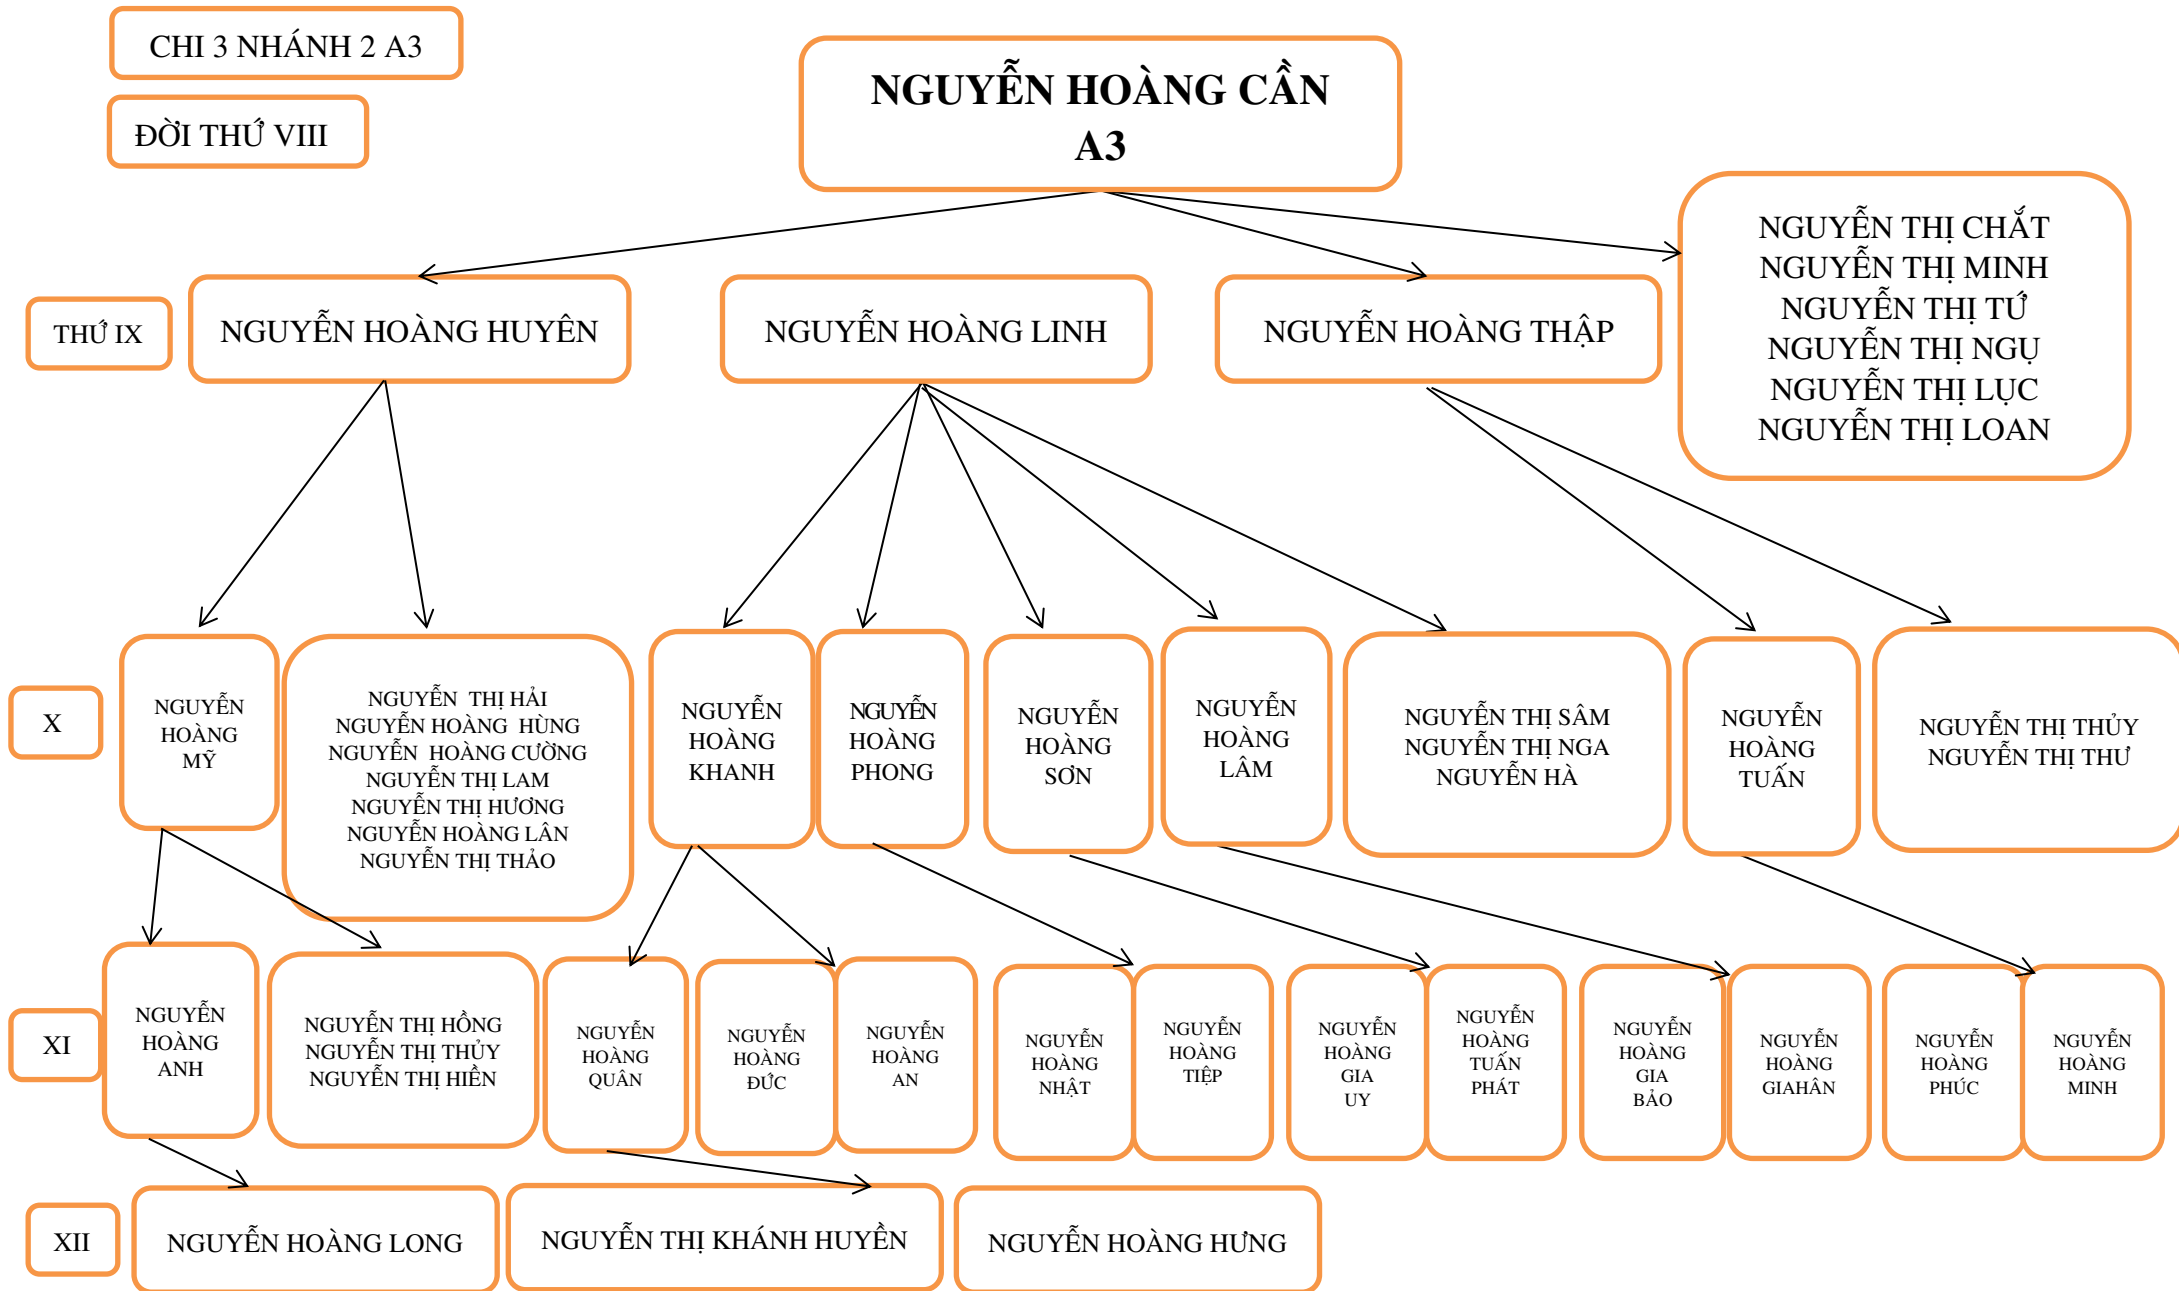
CHI 3 NHÁNH 2 A3

ĐỜI THỨ VIII

NGUYỄN HOÀNG CẦN
A3

NGUYỄN THỊ CHẤT
NGUYỄN THỊ MINH
NGUYỄN THỊ TỨ
NGUYỄN THỊ NGỤ
NGUYỄN THỊ LỤC
NGUYỄN THỊ LOAN

THỨ IX

NGUYỄN HOÀNG HUYÊN

NGUYỄN HOÀNG LINH

NGUYỄN HOÀNG THẬP

X

NGUYỄN HOÀNG MỸ

NGUYỄN THỊ HẢI
NGUYỄN HOÀNG HÙNG
NGUYỄN HOÀNG CƯỜNG
NGUYỄN THỊ LAM
NGUYỄN THỊ HƯƠNG
NGUYỄN HOÀNG LÂN
NGUYỄN THỊ THẢO

NGUYỄN HOÀNG KHANH

NGUYỄN HOÀNG PHONG

NGUYỄN HOÀNG SƠN

NGUYỄN HOÀNG LÂM

NGUYỄN THỊ SÂM
NGUYỄN THỊ NGA
NGUYỄN HÀ

NGUYỄN HOÀNG TUẤN

NGUYỄN THỊ THỦY
NGUYỄN THỊ THƯ

XI

NGUYỄN HOÀNG ANH

NGUYỄN THỊ HỒNG
NGUYỄN THỊ THỦY
NGUYỄN THỊ HIỀN

NGUYỄN HOÀNG QUÂN

NGUYỄN HOÀNG ĐỨC

NGUYỄN HOÀNG AN

NGUYỄN HOÀNG NHẬT

NGUYỄN HOÀNG TIỆP

NGUYỄN HOÀNG GIA UY

NGUYỄN HOÀNG TUẤN PHÁT

NGUYỄN HOÀNG GIA BẢO

NGUYỄN HOÀNG GIAHÂN

NGUYỄN HOÀNG PHÚC

NGUYỄN HOÀNG MINH

XII

NGUYỄN HOÀNG LONG

NGUYỄN THỊ KHÁNH HUYỀN

NGUYỄN HOÀNG HƯNG